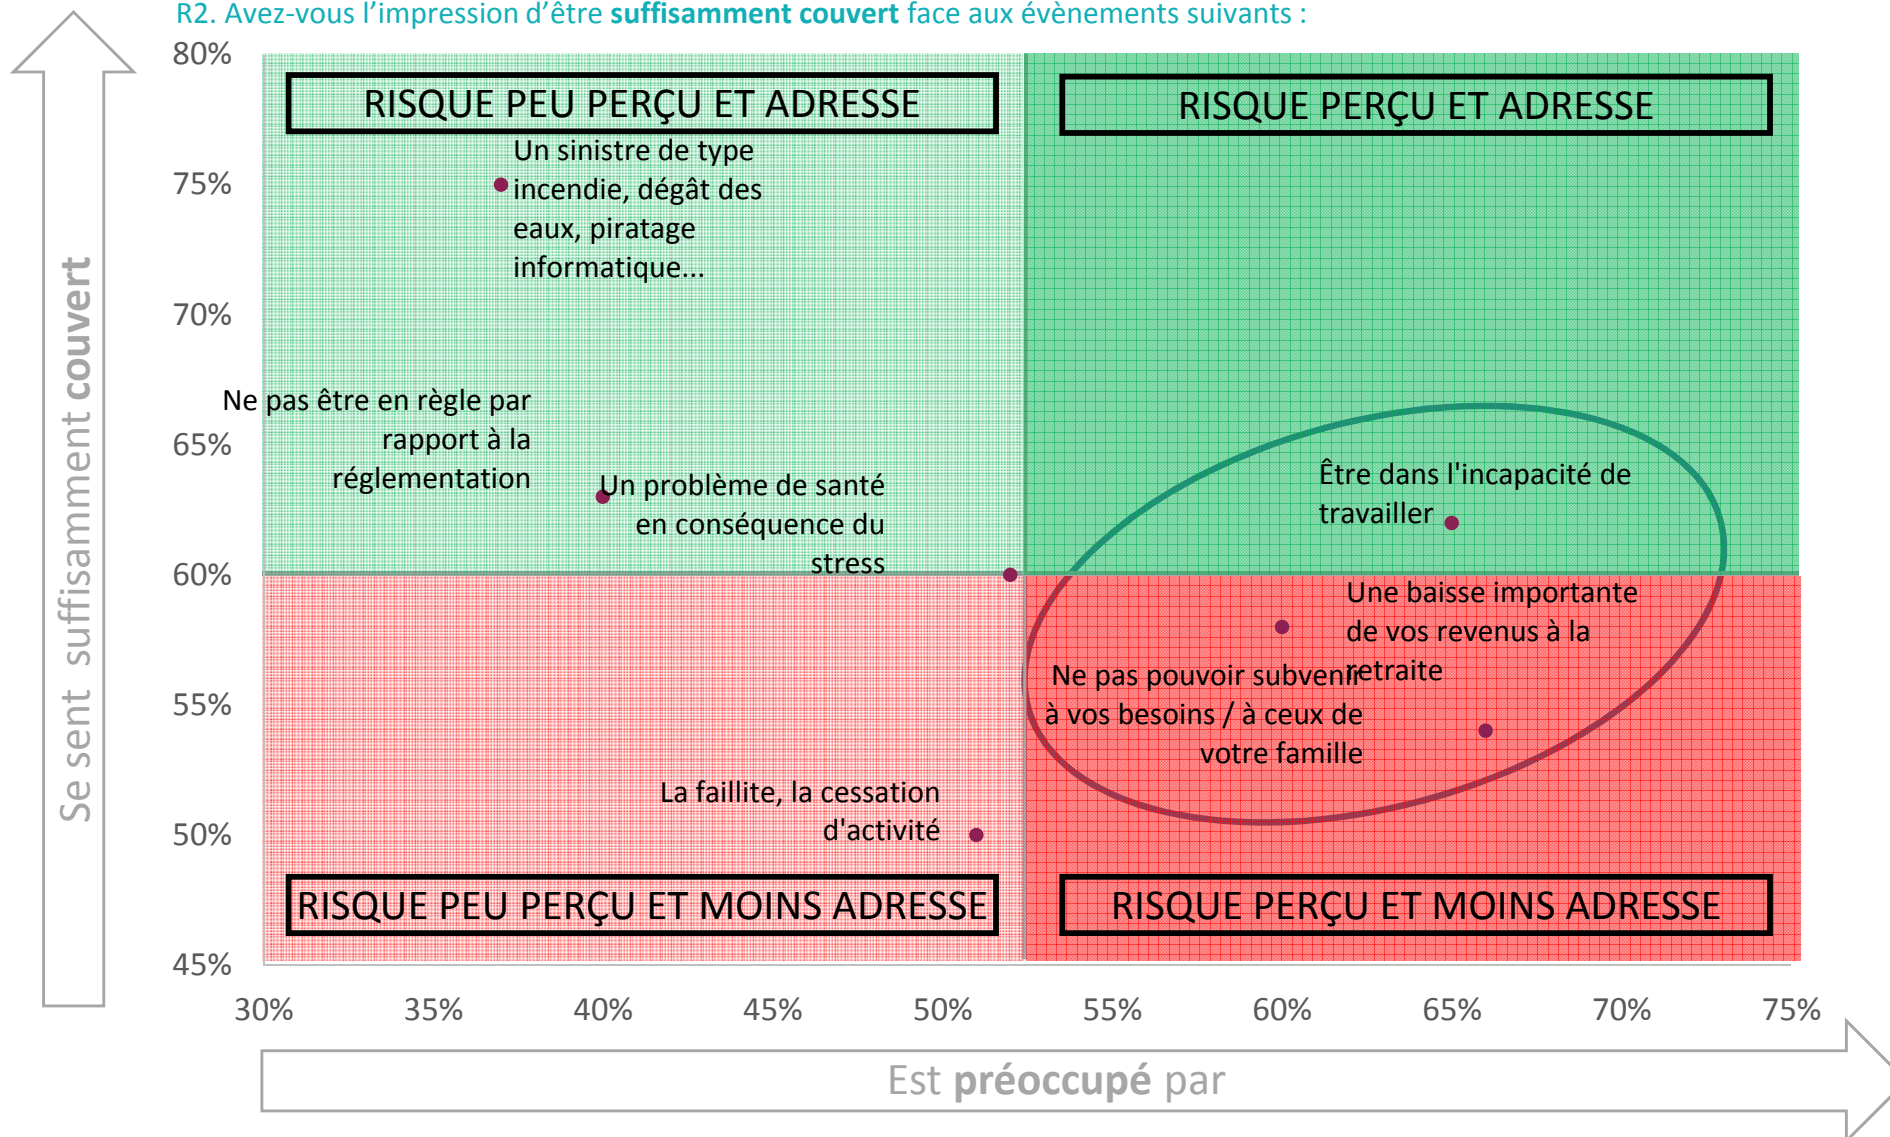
R2. Avez-vous l'impression d'être **suffisamment couvert** face aux évènements suivants :

Se sent suffisamment **couvert**

80%
75%
70%
65%
60%
55%
50%
45%

RISQUE PEU PERÇU ET ADRESSE

RISQUE PERÇU ET ADRESSE

Un sinistre de type incendie, dégât des eaux, piratage informatique...

Ne pas être en règle par rapport à la réglementation

Un problème de santé en conséquence du stress

Être dans l'incapacité de travailler

Une baisse importante de vos revenus à la retraite

Ne pas pouvoir subvenir à vos besoins / à ceux de votre famille

La faillite, la cessation d'activité

RISQUE PEU PERÇU ET MOINS ADRESSE

RISQUE PERÇU ET MOINS ADRESSE

30% 35% 40% 45% 50% 55% 60% 65% 70% 75%

Est **préoccupé** par